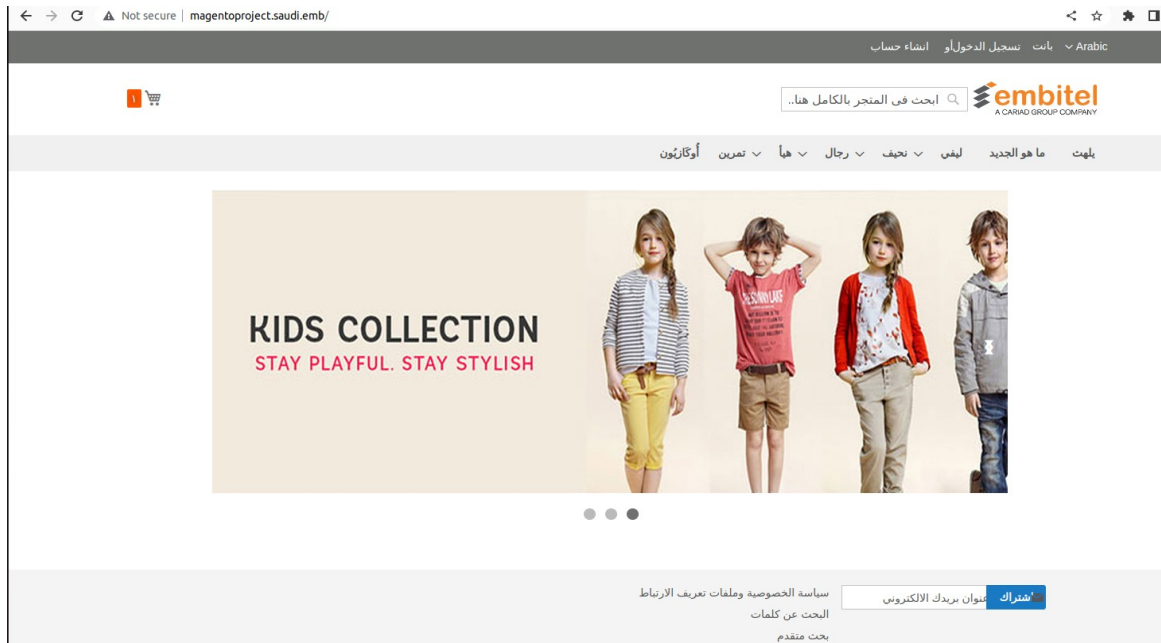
Not secure | magentoproject.saudi.emb/

Arabic بانت تسجيل الدخولأو انشاء حساب

ابحث في المتجر بالكامل هنا..

embitel
A CARIAD GROUP COMPANY

١

يلهث ما هو الجديد ليفي نحيف رجال هيأ تمرين أوكازيُون

KIDS COLLECTION
STAY PLAYFUL. STAY STYLISH

سياسة الخصوصية وملفات تعريف الارتباط
البحث عن كلمات
بحث متقدم

عنوان بريدك الالكتروني
اشتراك